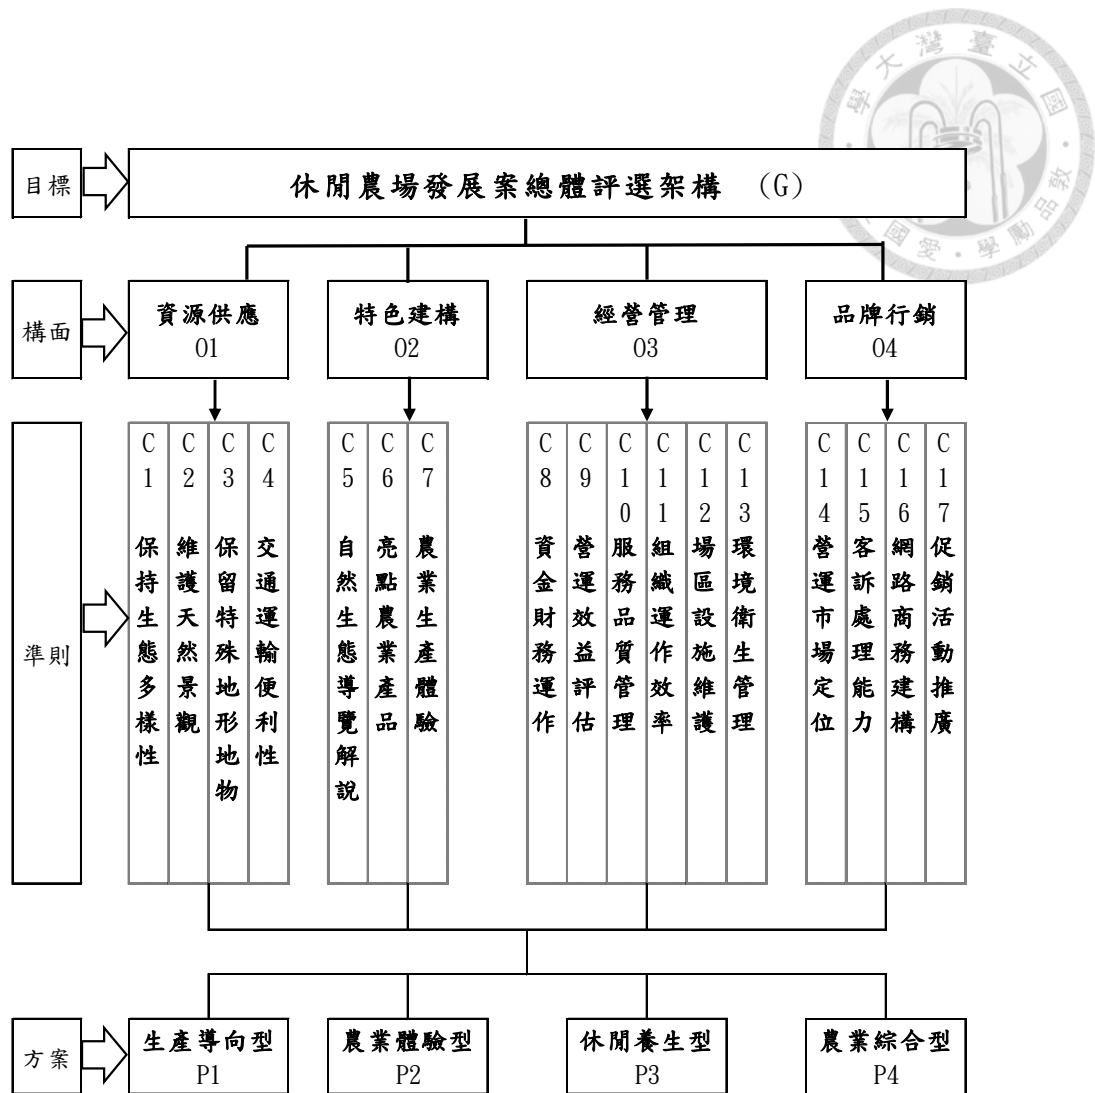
臺灣大學

目標

休閒農場發展案總體評選架構 (G)

構面

資源供應
01

特色建構
02

經營管理
03

品牌行銷
04

準則

C1 保持生態多樣性

C2 維護天然景觀

C3 保留特殊地形地物

C4 交通運輸便利性

C5 自然生態導覽解說

C6 亮點農業產品

C7 農業生產體驗

C8 資金財務運作

C9 營運效益評估

C10 服務品質管理

C11 組織運作效率

C12 場區設施維護

C13 環境衛生管理

C14 營運市場定位

C15 客訴處理能力

C16 網路商務建構

C17 促銷活動推廣

方案

生產導向型
P1

農業體驗型
P2

休閒養生型
P3

農業綜合型
P4